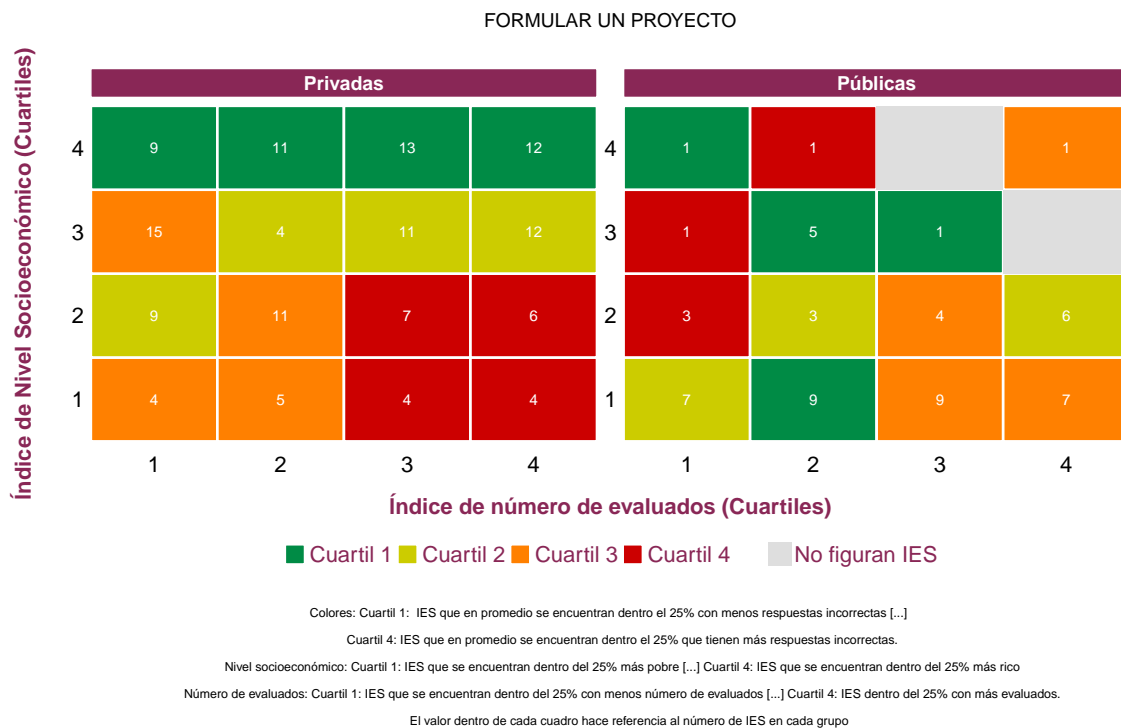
FORMULAR UN PROYECTO

Índice de Nivel Socioeconómico (Cuartiles)

Privadas

| | | | | |
|---|---|---|---|---|
| 4 | 9 | 11 | 13 | 12 |
| 3 | 15 | 4 | 11 | 12 |
| 2 | 9 | 11 | 7 | 6 |
| 1 | 4 | 5 | 4 | 4 |
| | 1 | 2 | 3 | 4 |

Públicas

| | | | | |
|---|---|---|---|---|
| 4 | 1 | 1 | | 1 |
| 3 | 1 | 5 | 1 | |
| 2 | 3 | 3 | 4 | 6 |
| 1 | 7 | 9 | 9 | 7 |
| | 1 | 2 | 3 | 4 |

Índice de número de evaluados (Cuartiles)

Cuartil 1 Cuartil 2 Cuartil 3 Cuartil 4 No figuran IES

Colores: Cuartil 1: IES que en promedio se encuentran dentro el 25% con menos respuestas incorrectas [...]

Cuartil 4: IES que en promedio se encuentran dentro el 25% que tienen más respuestas incorrectas.

Nivel socioeconómico: Cuartil 1: IES que se encuentran dentro del 25% más pobre [...] Cuartil 4: IES que se encuentran dentro del 25% más rico

Número de evaluados: Cuartil 1: IES que se encuentran dentro del 25% con menos número de evaluados [...] Cuartil 4: IES dentro del 25% con más evaluados.

El valor dentro de cada cuadro hace referencia al número de IES en cada grupo